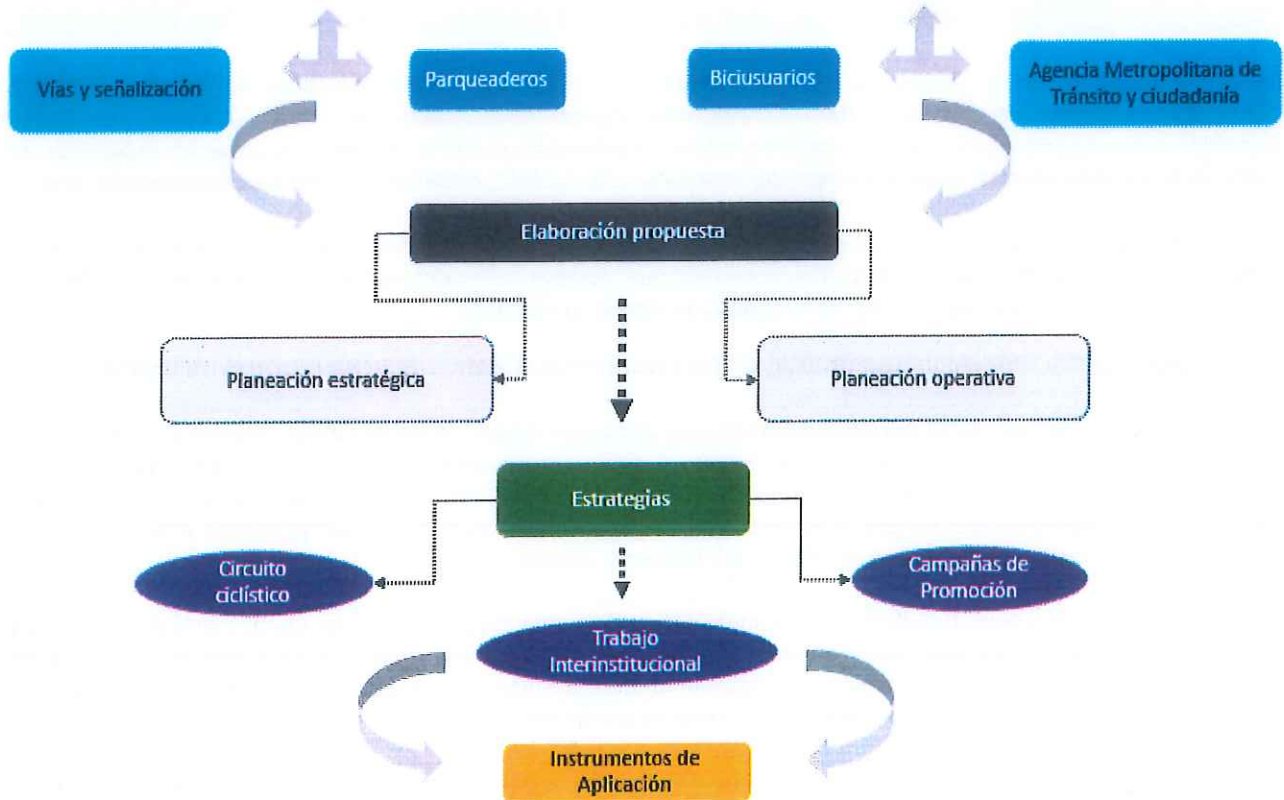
Vías y señalización

Parqueaderos

Biciusuarios

Agencia Metropolitana de Tránsito y ciudadanía

Elaboración propuesta

Planeación estratégica

Planeación operativa

Estrategias

Circuito ciclístico

Campañas de Promoción

Trabajo Interinstitucional

Instrumentos de Aplicación